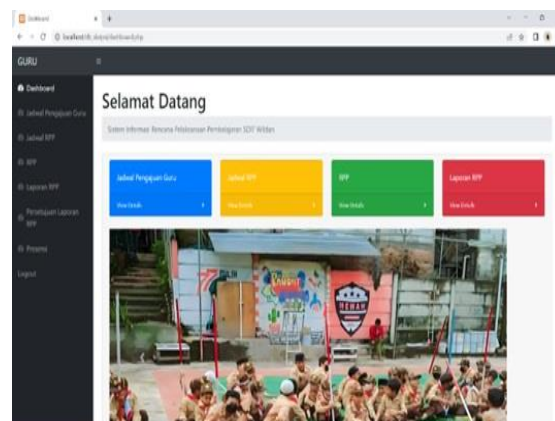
Dashboard
localhost/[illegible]/dashboard.php

GURU

Dashboard
Jadwal Pengajuan Guru
Jadwal RPP
RPP
Laporan RPP
Persetujuan Laporan RPP
Propinsi
Logout

Selamat Datang

Sistem Informasi Rencana Pelaksanaan Pembelajaran SDIT Wildan

Jadwal Pengajuan Guru
View Details

Jadwal RPP
View Details

RPP
View Details

Laporan RPP
View Details

77
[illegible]